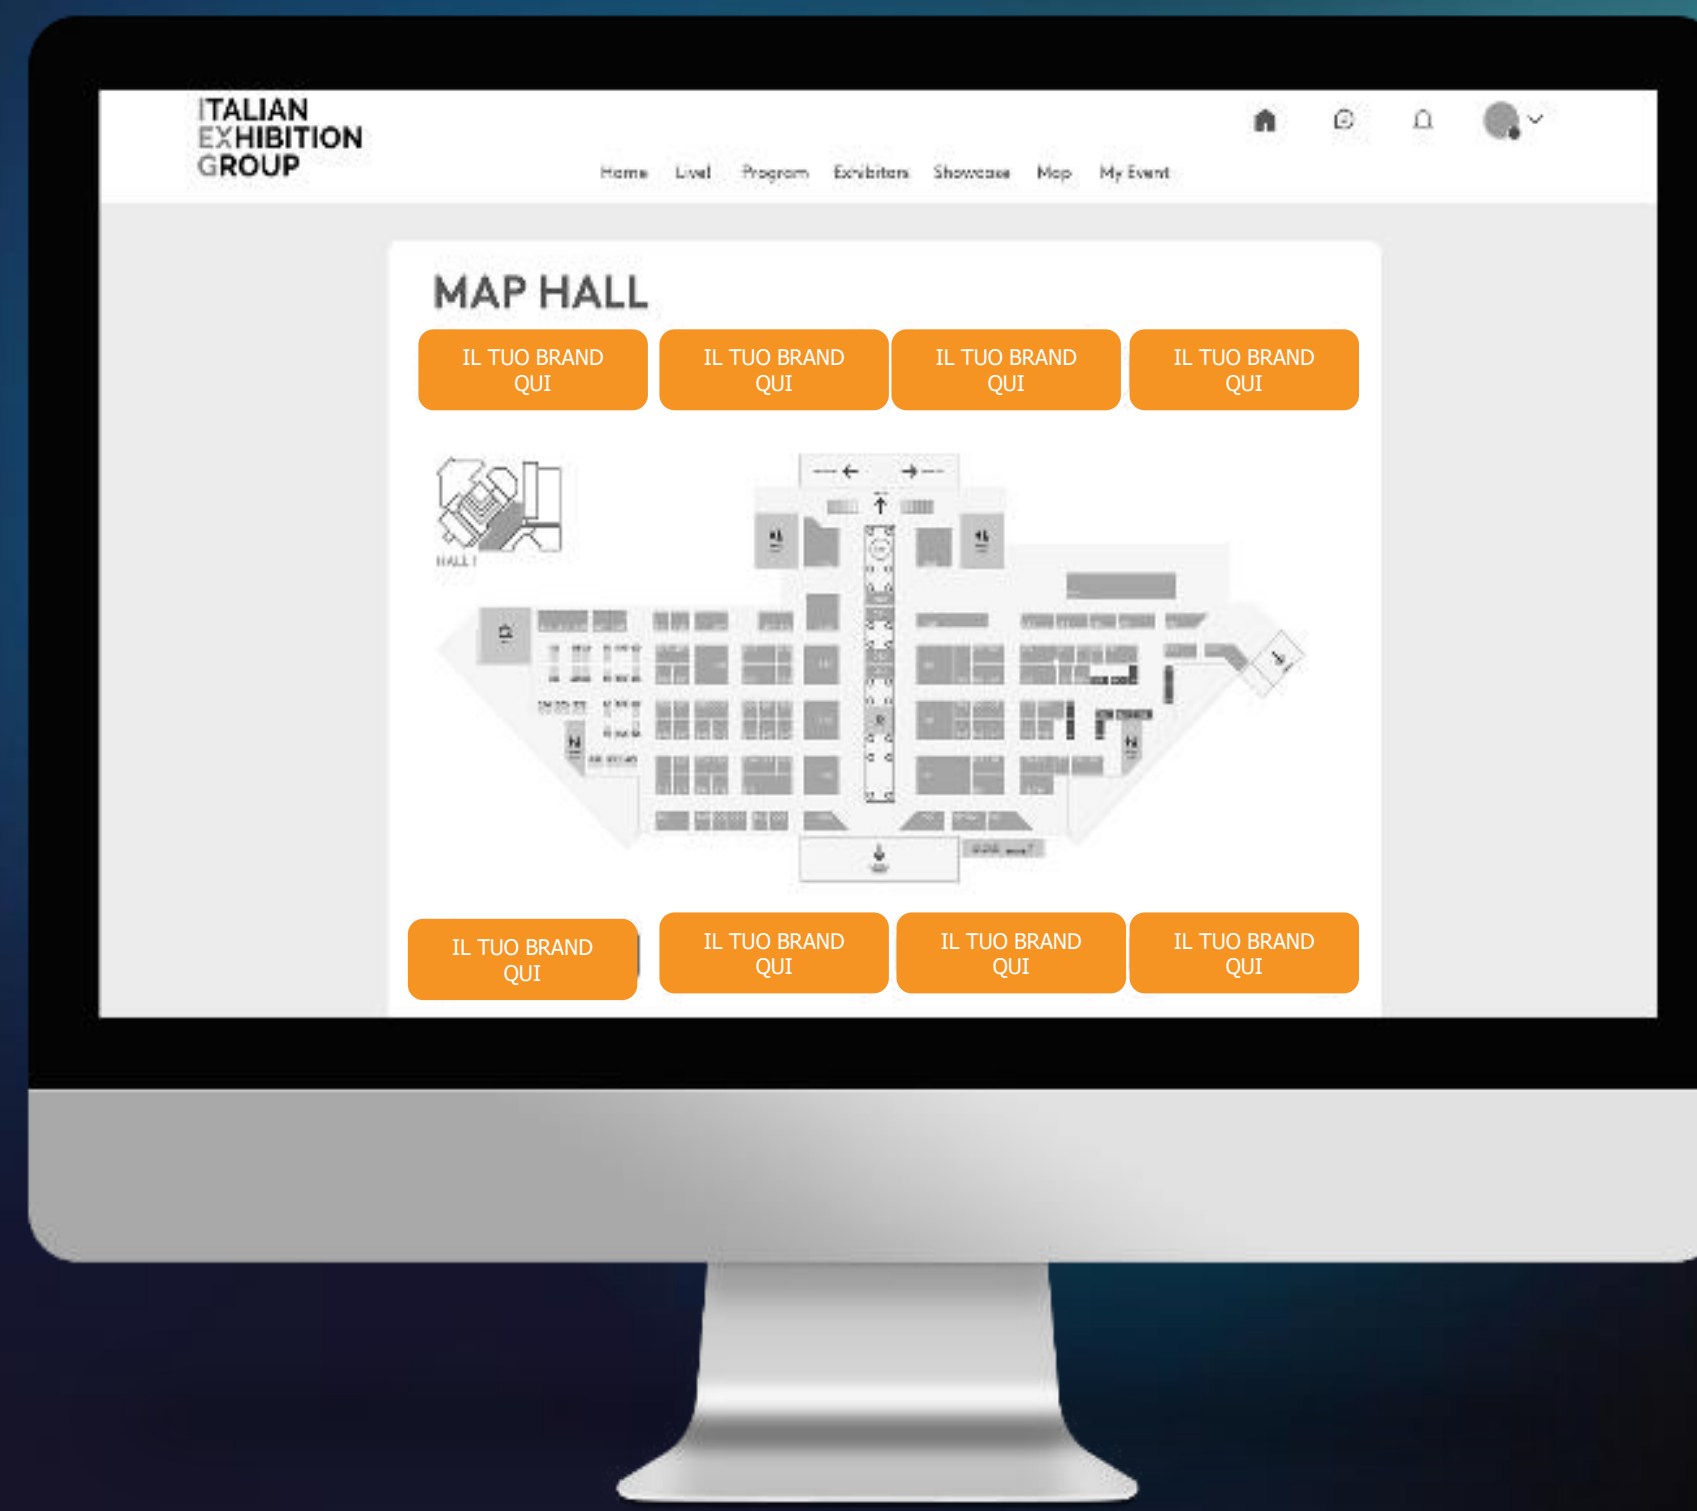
ITALIAN EXHIBITION GROUP

Home Live! Program Exhibitors Showcase Map My Event

MAP HALL

IL TUO BRAND QUI

IL TUO BRAND QUI

IL TUO BRAND QUI

IL TUO BRAND QUI

HALL 1

IL TUO BRAND QUI

IL TUO BRAND QUI

IL TUO BRAND QUI

IL TUO BRAND QUI